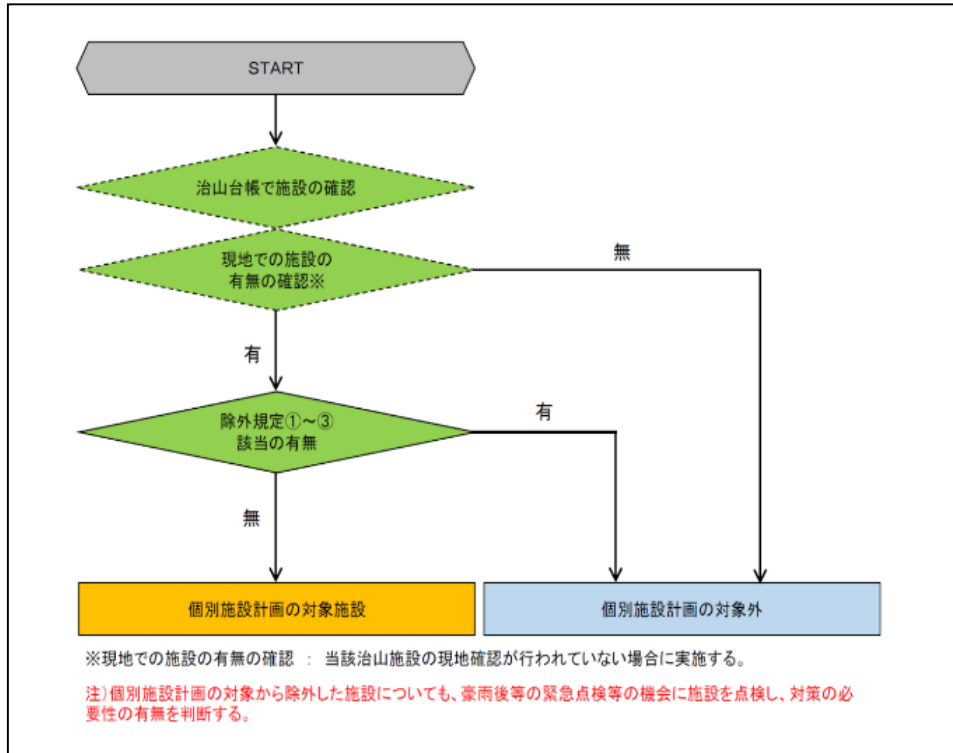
START

治山台帳で施設の確認

現地での施設の有無の確認※

無

有

除外規定①～③該当の有無

有

無

個別施設計画の対象施設

個別施設計画の対象外

※現地での施設の有無の確認 ： 当該治山施設の現地確認が行われていない場合に実施する。

注）個別施設計画の対象から除外した施設についても、豪雨後等の緊急点検等の機会に施設を点検し、対策の必要性の有無を判断する。